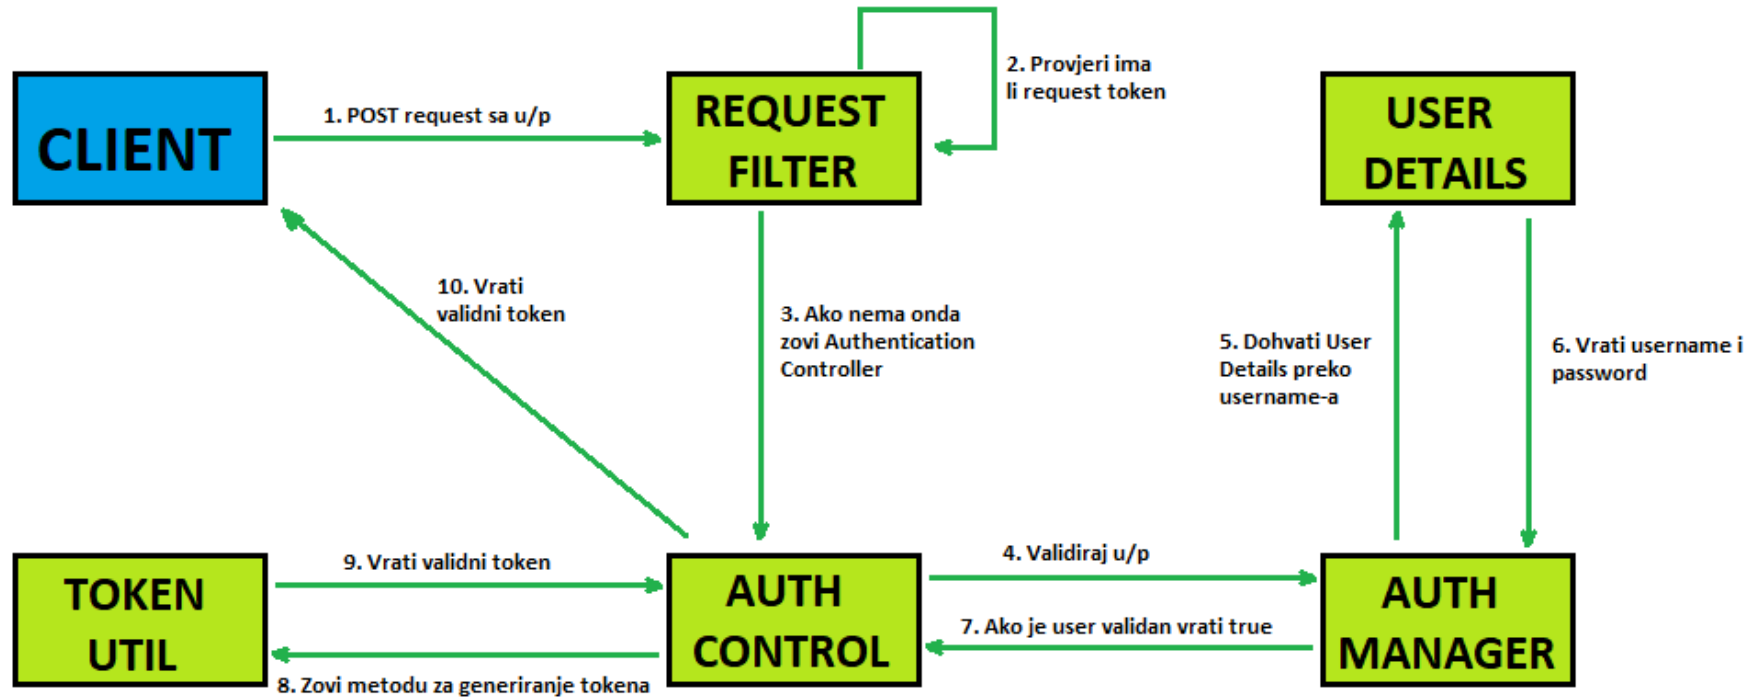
CLIENT

1. POST request sa u/p

REQUEST FILTER

2. Provjeri ima li request token

USER DETAILS

10. Vrati validni token

3. Ako nema onda zovi Authentication Controller

5. Dohvati User Details preko username-a

6. Vrati username i password

TOKEN UTIL

9. Vrati validni token

AUTH CONTROL

4. Validiraj u/p

AUTH MANAGER

7. Ako je user validan vrati true

8. Zovi metodu za generiranje tokena